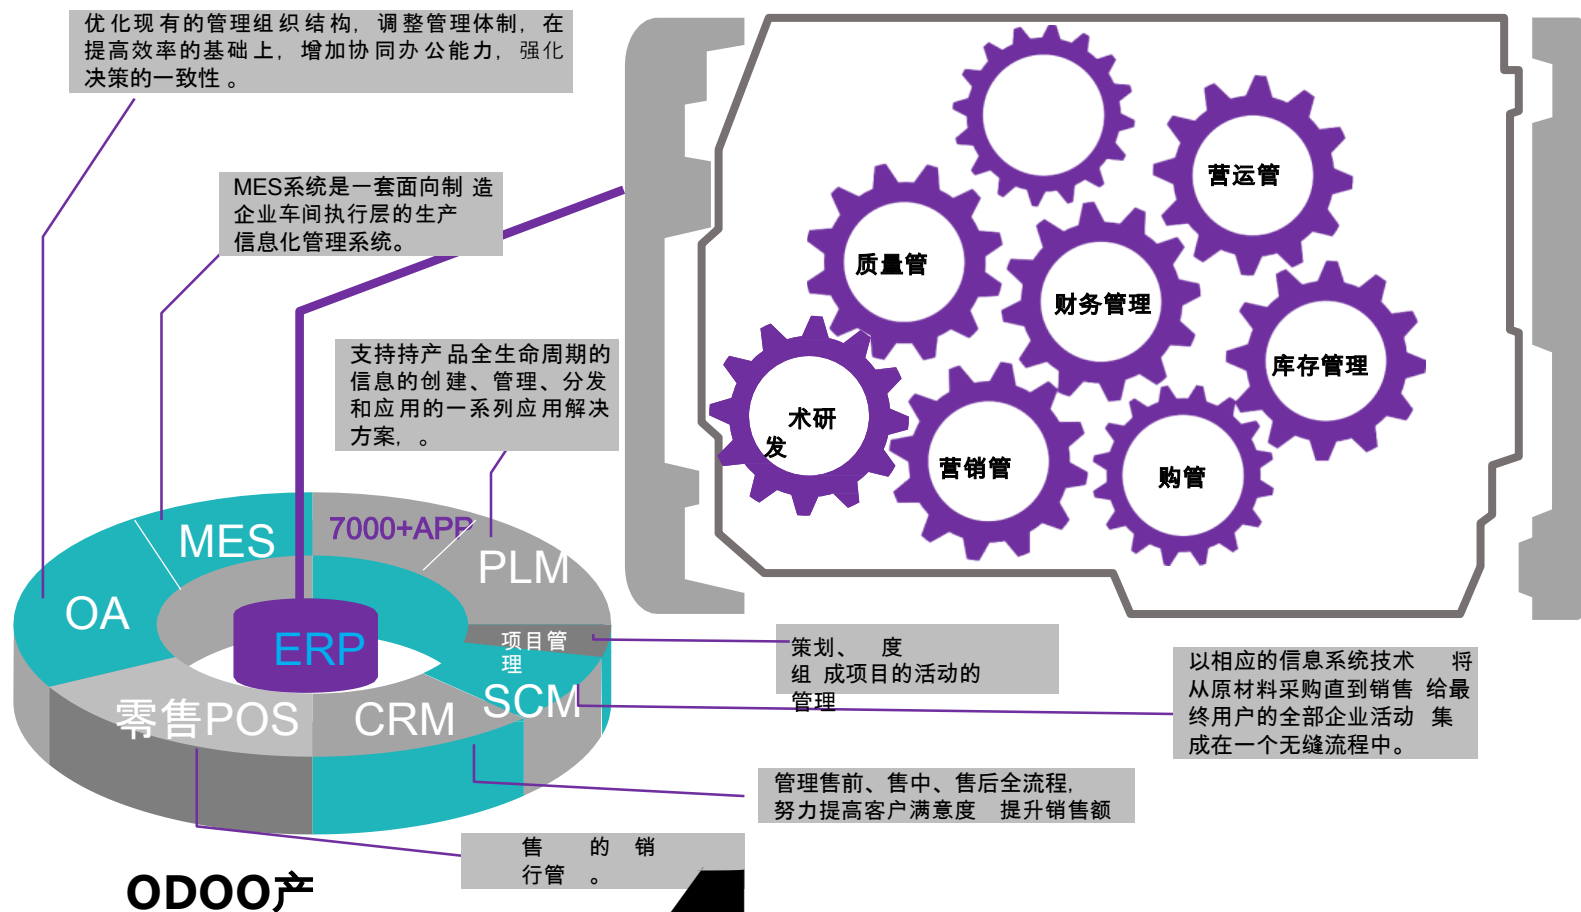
优化现有的管理组织结构，调整管理体制，在提高效率的基础上，增加协同办公能力，强化决策的一致性 。

MES系统是一套面向制 造企业车间执行层的生产信息化管理系统。

支持持产品全生命周期的信息的创建、管理、分发和应用的一系列应用解决方案， 。

营运管

质量管

财务管理

库存管理

术研发

营销管

购管

MES

7000+APP

OA

PLM

ERP

项目管理

零售POS

CRM

SCM

策划、 度
组 成项目的活动的管理

以相应的信息系统技术 将从原材料采购直到销售 给最终用户的全部企业活动 集成在一个无缝流程中。

管理售前、售中、售后全流程，努力提高客户满意度 提升销售额

售 的 销
行管 。

ODOO产